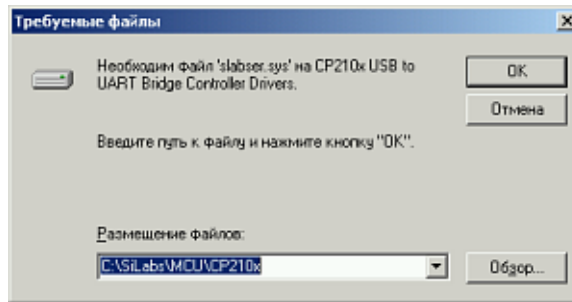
Требуемые файлы

Необходим файл 'slabser.sys' на CP210x USB to UART Bridge Controller Drivers.

OK

Отмена

Введите путь к файлу и нажмите кнопку "OK".

Размещение файлов:

C:\SiLabs\MCU\CP210x

Обзор...